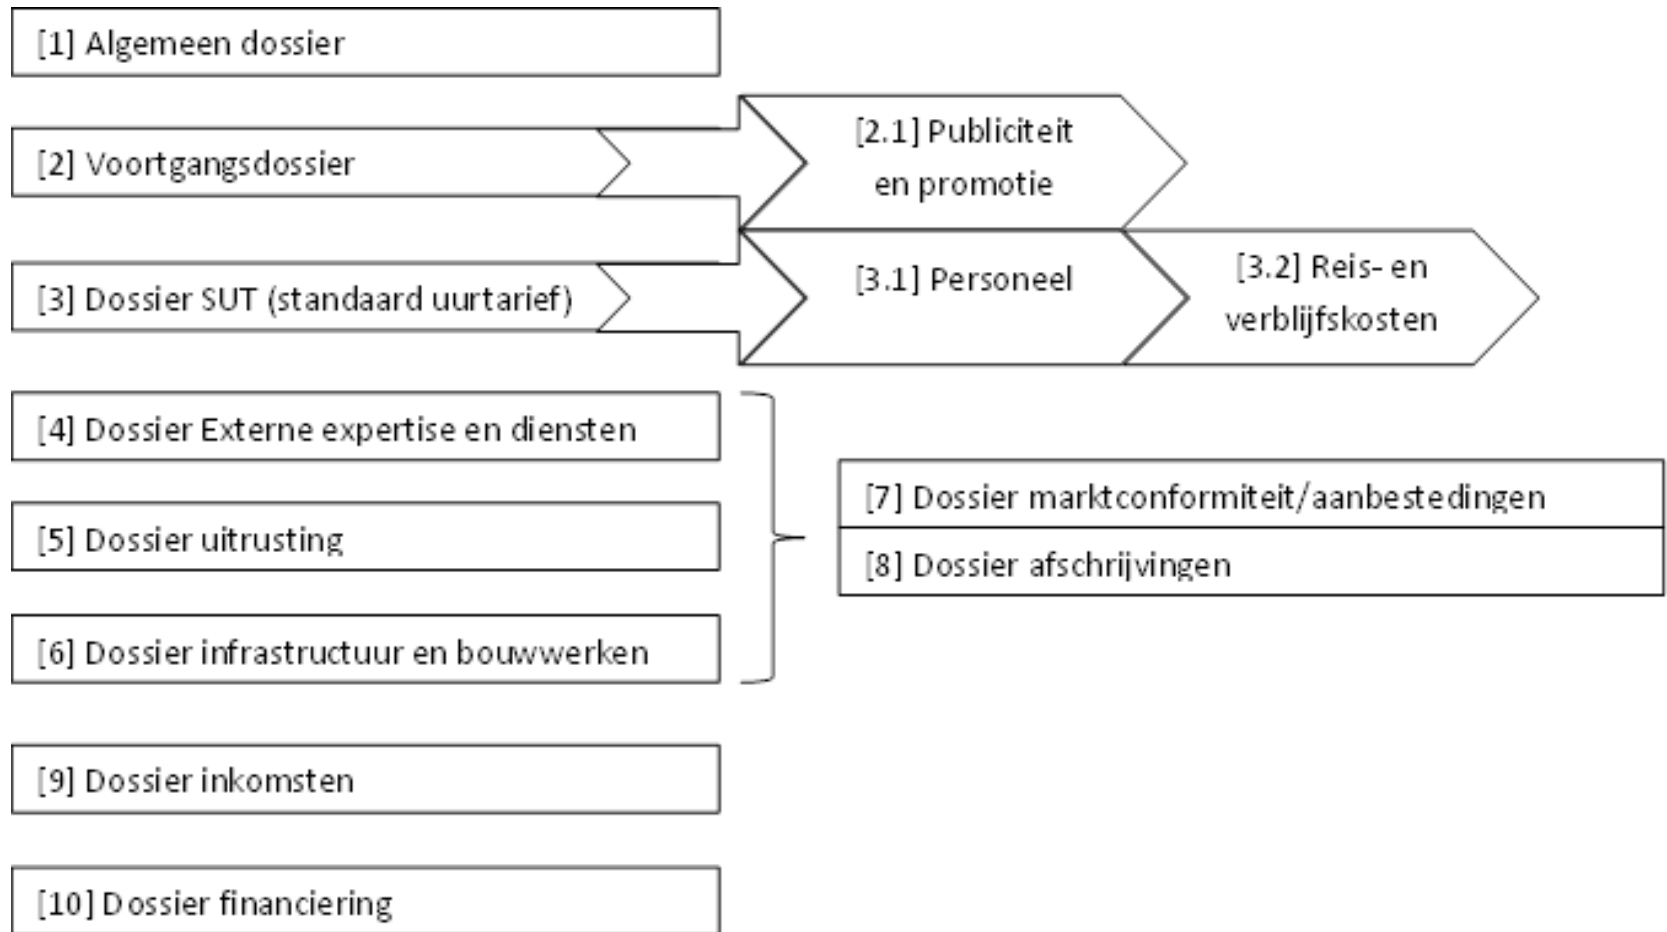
[1] Algemeen dossier

[2] Voortgangsdossier

[2.1] Publiciteit en promotie

[3] Dossier SUT (standaard uurtarief)

[3.1] Personeel

[3.2] Reis- en verblijfskosten

[4] Dossier Externe expertise en diensten

[5] Dossier uitrusting

[6] Dossier infrastructuur en bouwwerken

[7] Dossier marktconformiteit/aanbestedingen

[8] Dossier afschrijvingen

[9] Dossier inkomsten

[10] Dossier financiering